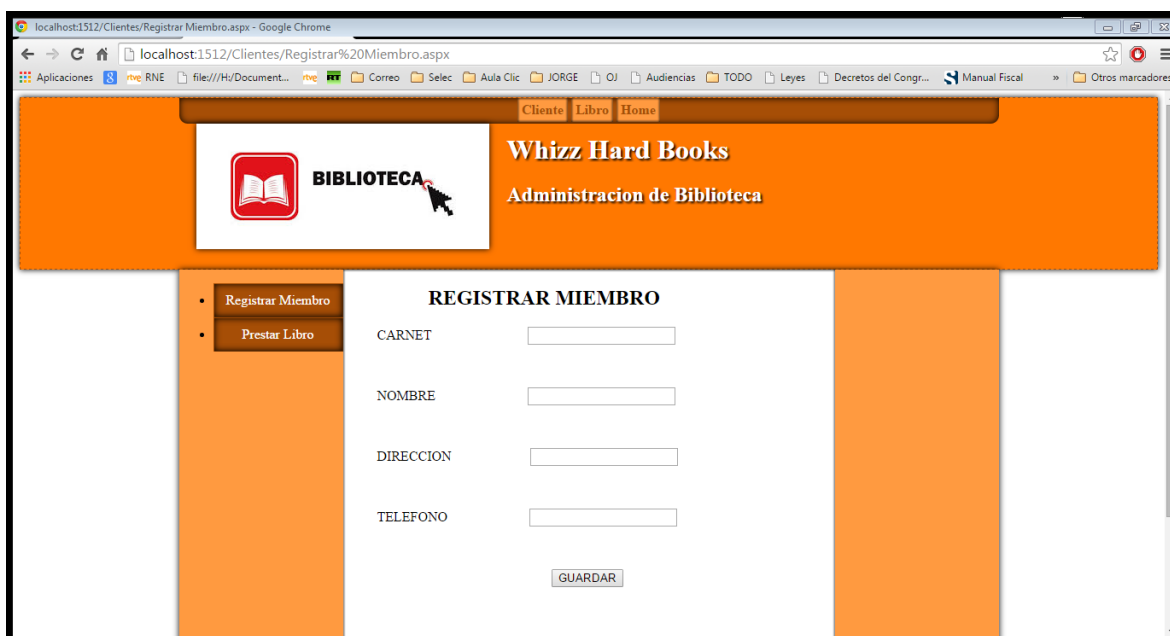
localhost:1512/Clientes/Registrar Miembro.aspx - Google Chrome

localhost:1512/Clientes/Registrar%20Miembro.aspx

Aplicaciones RNE file:///H:/Document... Correo Selec Aula Clic JORGE OJ Audiencias TODO Leyes Decretos del Congr... Manual Fiscal » Otros marcadores

Cliente Libro Home

BIBLIOTECA

Whizz Hard Books

Administracion de Biblioteca

- Registrar Miembro
- Prestar Libro

REGISTRAR MIEMBRO

CARNET

NOMBRE

DIRECCION

TELEFONO

GUARDAR